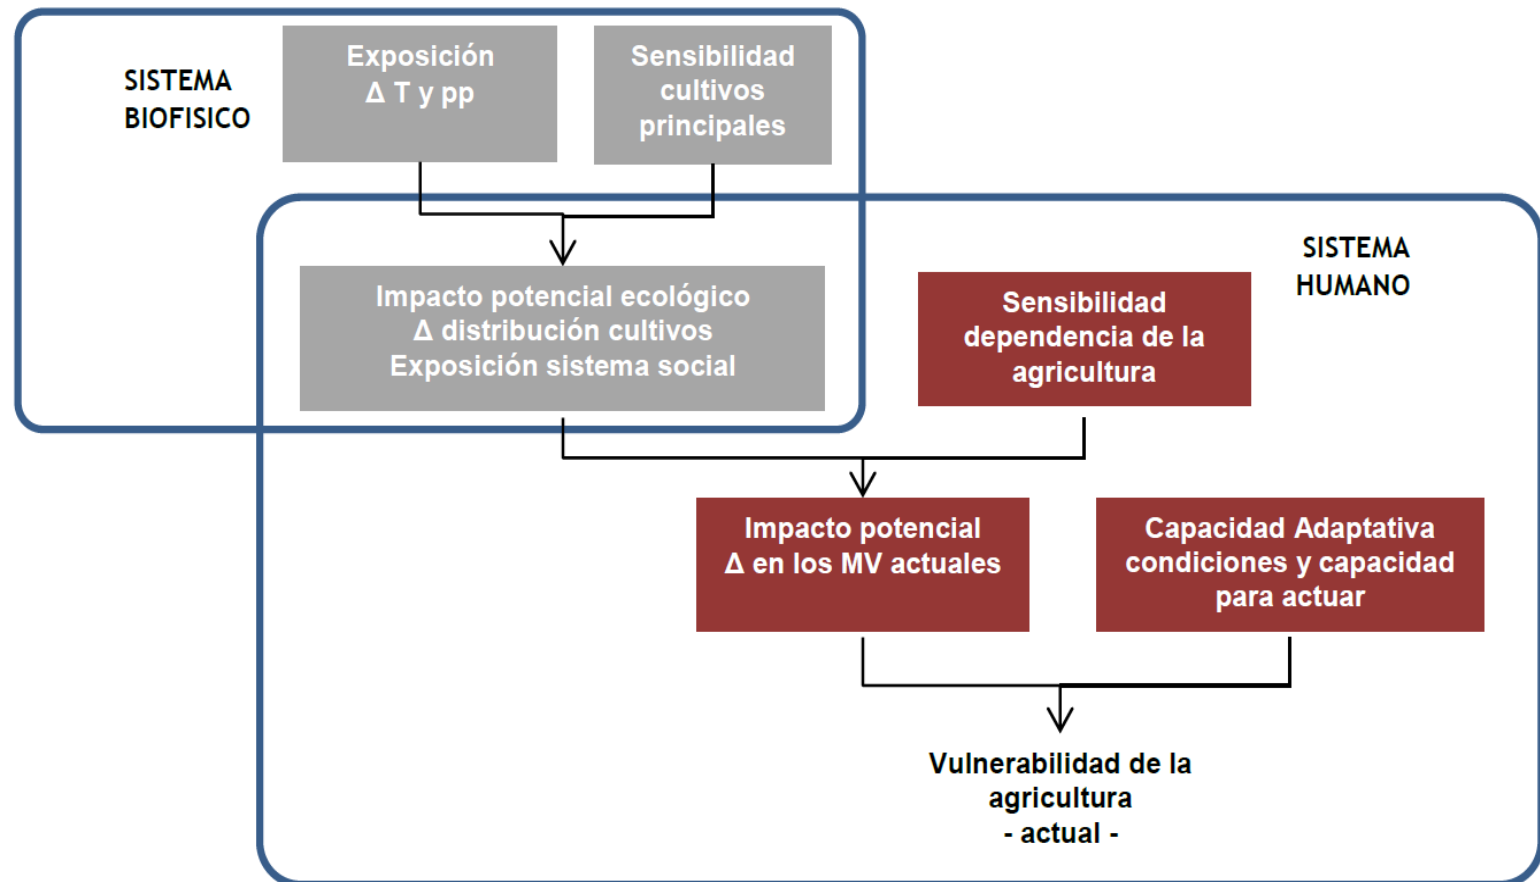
SISTEMA BIOFISICO

Exposición
$\Delta$ T y pp

Sensibilidad
cultivos
principales

Impacto potencial ecológico
$\Delta$ distribución cultivos
Exposición sistema social

SISTEMA HUMANO

Sensibilidad
dependencia de la
agricultura

Impacto potencial
$\Delta$ en los MV actuales

Capacidad Adaptativa
condiciones y capacidad
para actuar

Vulnerabilidad de la
agricultura
- actual -